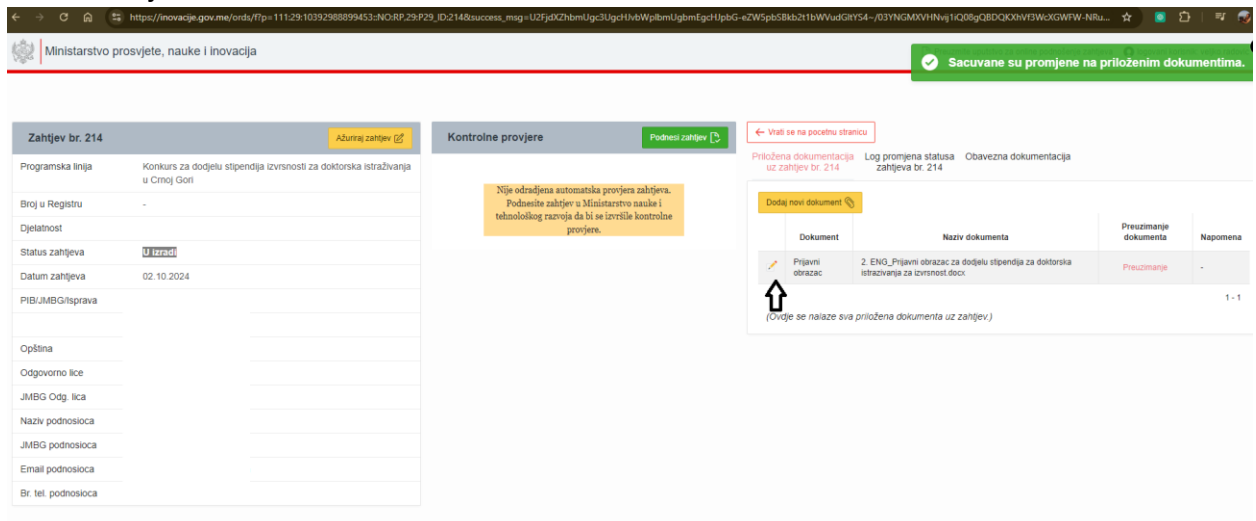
https://inovacije.gov.me/ords/f?p=111:29:10392988899453::NO:RP,29:P29_ID:214&success_msg=U2FjdXZhbmUgc3UgcHJvbWplbmUgbmEgcHJpbG-eZW5pbSBkb2t1bWVudGltYS4~/03YNGMXVHNvij1iQ08gQBDQKXhVf3WcXGWFW-NRu...

Ministarstvo prosvjete, nauke i inovacija

Sacuvane su promjene na priloženim dokumentima.

Zahtjev br. 214

Ažuriraj zahtjev

| | |
|---|---|
| Programska linija | Konkurs za dodjelu stipendija izvrsnosti za doktorska istraživanja u Crnoj Gori |
| Broj u Registru | - |
| Djelatnost | |
| Status zahtjeva | U izradi |
| Datum zahtjeva | 02.10.2024 |
| PIB/JMBG/Isprava | |
| | |
| Opština | |
| Odgovorno lice | |
| JMBG Odg. lica | |
| Naziv podnosioca | |
| JMBG podnosioca | |
| Email podnosioca | |
| Br. tel. podnosioca | |

Kontrolne provjere

Podnesi zahtjev

Nije odrađena automatska provjera zahtjeva. Podnesite zahtjev u Ministarstvo nauke i tehnološkog razvoja da bi se izvršile kontrolne provjere.

Vrati se na pocetnu stranicu

Priložena dokumentacija uz zahtjev br. 214

Log promjena statusa zahtjeva br. 214

Obavezna dokumentacija

Dodaj novi dokument

| | Dokument | Naziv dokumenta | Preuzimanje dokumenta | Napomena |
|---|---|---|---|---|
| | Prijavni obrazac | 2. ENG_Prijavni obrazac za dodjelu stipendija za doktorska istrazivanja za izvrsnost.docx | Preuzimanje | - |

1 - 1

(Ovdje se nalaze sva priložena dokumenta uz zahtjev.)